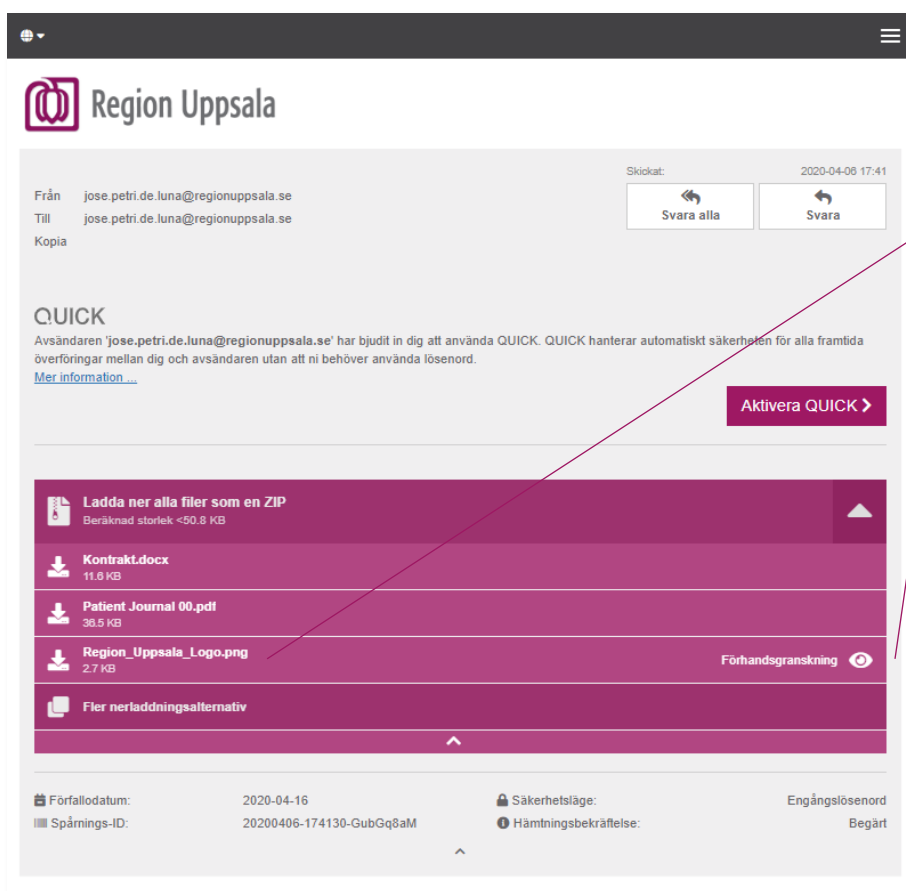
Region Uppsala

Skickat: 2020-04-06 17:41

Från jose.petri.de.luna@regionuppsala.se
Till jose.petri.de.luna@regionuppsala.se
Kopia

Svara alla
Svara

QUICK
Avsändaren 'jose.petri.de.luna@regionuppsala.se' har bjudit in dig att använda QUICK. QUICK hanterar automatiskt säkerheten för alla framtida överföringar mellan dig och avsändaren utan att ni behöver använda lösenord.
Mer information ...

Aktivera QUICK

Ladda ner alla filer som en ZIP
Beräknad storlek <50.8 KB

Kontrakt.docx
11.6 KB

Patient Journal 00.pdf
36.5 KB

Region_Uppsala_Logo.png
2.7 KB
Förhandsgranskning

Fler nerladdningsalternativ

Förfallodatum: 2020-04-16
Säkerhetsläge: Engångslösenord
Spårnings-ID: 20200406-174130-GubGq8aM
Hämtningsbekräftelse: Begärt